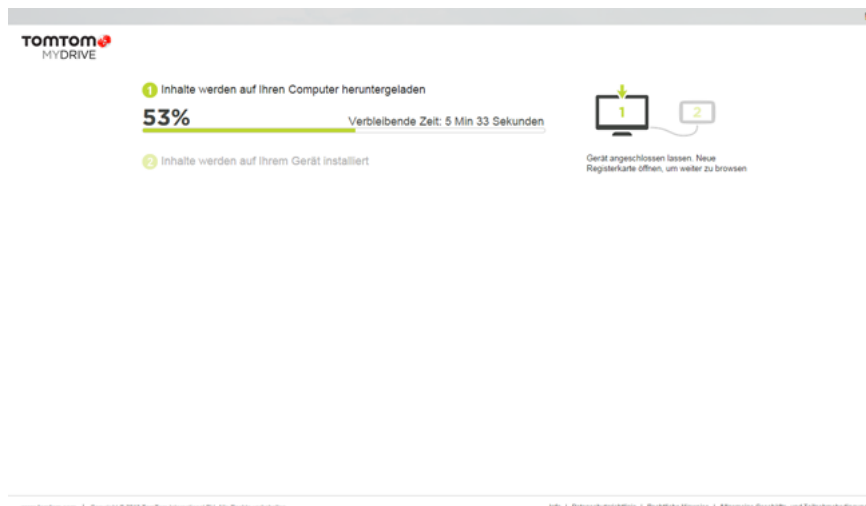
TOMTOM
MYDRIVE

1 Inhalte werden auf Ihren Computer heruntergeladen

53%

Verbleibende Zeit: 5 Min 33 Sekunden

2 Inhalte werden auf Ihrem Gerät installiert

1

2

Gerät angeschlossen lassen. Neue Registerkarte öffnen, um weiter zu browsen

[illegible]

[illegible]